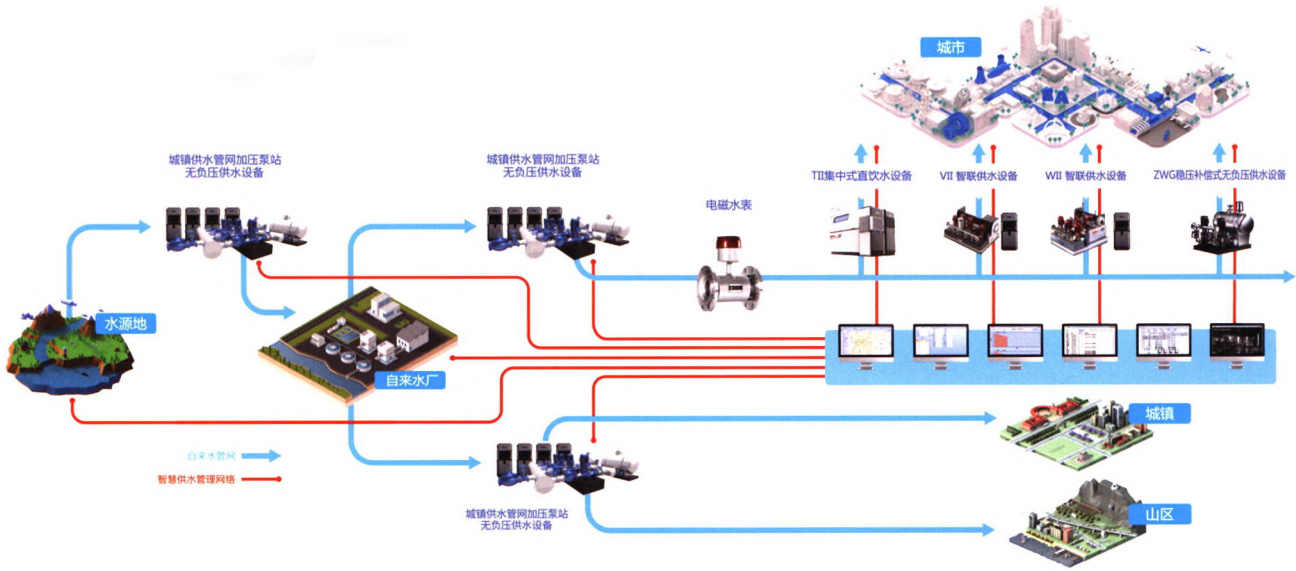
城市

城镇供水管网加压泵站
无负压供水设备

城镇供水管网加压泵站
无负压供水设备

电磁水表

TII集中式直饮水设备

VII 智联供水设备

WII 智联供水设备

ZWG稳压补偿式无负压供水设备

水源地

自来水厂

城镇

自来水管网

智慧供水管理网络

城镇供水管网加压泵站
无负压供水设备

山区